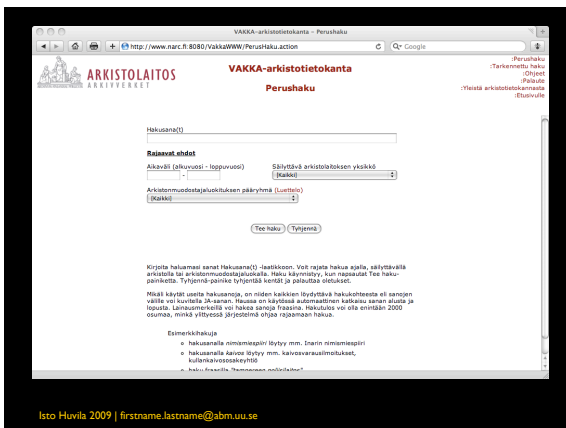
VAKKA-arkistotietokanta – Perushaku

http://www.narc.fi:8080/VakkaWWW/PerusHaku.action

Q▾ Google

ARKISTOLAITOS
ARKIVVERKET

VAKKA-arkistotietokanta

Perushaku

:Perushaku
:Tarkennettu haku
:Ohjeet
:Palaute
:Yleistä arkistotietokannasta
:Etusivulle

Hakusana(t)

Rajaavat ehdot

Aikaväli (alkuvuosi - loppuvuosi)

-

Säilyttävä arkistolaitoksen yksikkö

(Kaikki)

Arkistonmuodostajaluokituksen pääryhmä (Luettelo)

(Kaikki)

Tee haku | Tyhjennä

Kirjoita haluamasi sanat Hakusana(t) -laatikkoon. Voit rajata hakua ajalla, säilyttävällä arkistolla tai arkistonmuodostajaluokalla. Haku käynnistyy, kun napsautat Tee haku-painiketta. Tyhjennä-painike tyhjentää kentät ja palauttaa oletukset.

Mikäli käytät useita hakusanoja, on niiden kaikkien löydyttävä hakukohteesta eli sanojen välille voi kuvitella JA-sanan. Hausssa on käytössä automaattinen katkaisu sanan alusta ja lopusta. Lainausmerkeillä voi hakea sanoja fraasina. Hakutulos voi olla enintään 2000 osumaa, minkä ylittyessä järjestelmä ohjaa rajaamaan hakua.

Esimerkkihakuja

o hakusanalla nimismiespiiri löytyy mm. Inarin nimismiespiiri

o hakusanalla kaivos löytyy mm. kaivosvarauslimoitukset, kullankaivososakeyhtiö

o haku fraasilla "tampereen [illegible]"

Isto Huvila 2009 | firstname.lastname@abm.uu.se